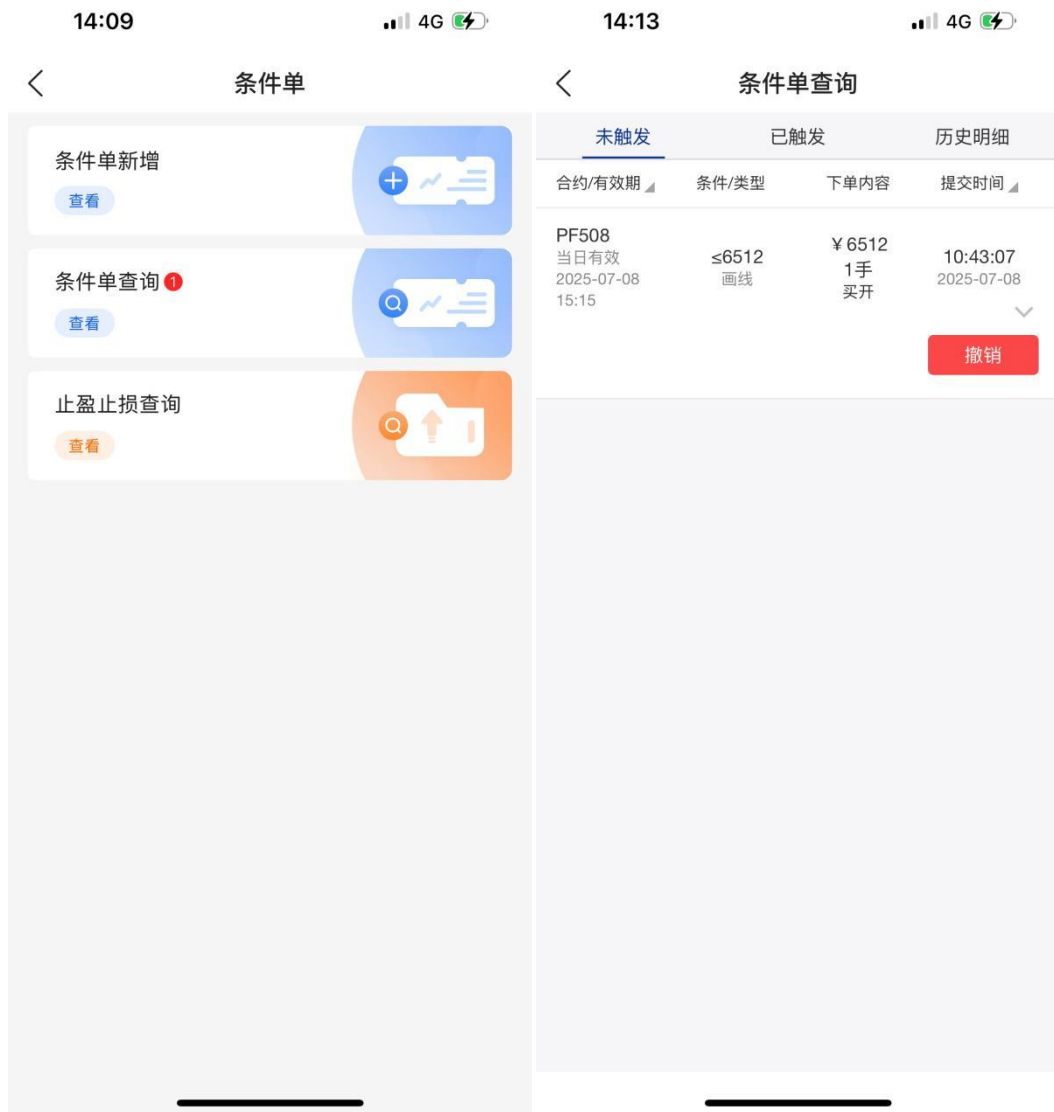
14:09

4G

条件单

条件单新增

查看

条件单查询 1

查看

止盈止损查询

查看

14:13

4G

条件单查询

未触发

已触发

历史明细

| 合约/有效期 | 条件/类型 | 下单内容 | 提交时间 |
|---|---|---|---|
| PF508 当日有效 2025-07-08 15:15 | ≤6512 画线 | ¥6512 1手 买开 | 10:43:07 2025-07-08 |

撤销